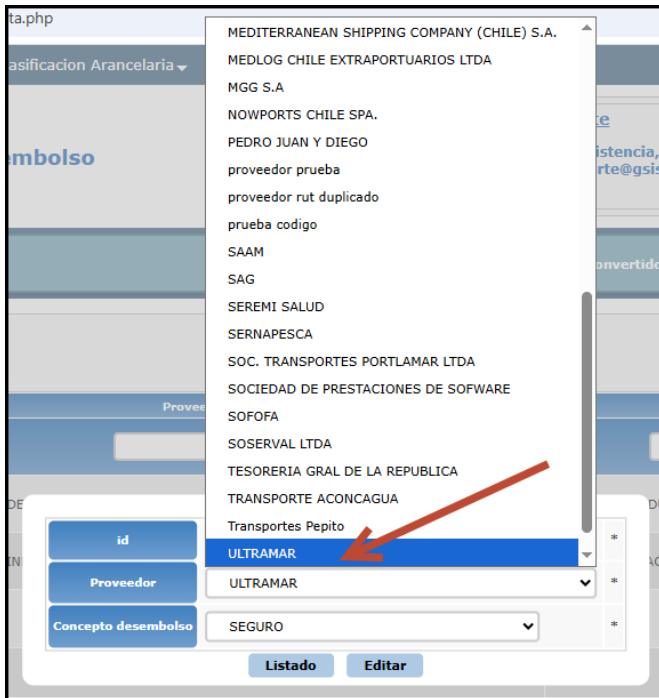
ta.php

asificacion Arancelaria

embolso

te

istencia,
rte@gsi

onvertid

Provee

MEDITERRANEAN SHIPPING COMPANY (CHILE) S.A.
MEDLOG CHILE EXTRAPORTUARIOS LTDA
MGG S.A
NOWPORTS CHILE SPA.
PEDRO JUAN Y DIEGO
proveedor prueba
proveedor rut duplicado
prueba codigo
SAAM
SAG
SEREMI SALUD
SERNAPESCA
SOC. TRANSPORTES PORTLAMAR LTDA
SOCIEDAD DE PRESTACIONES DE SOFWARE
SOFOFA
SOSERVAL LTDA
TESORERIA GRAL DE LA REPUBLICA
TRANSPORTE ACONCAGUA
Transportes Pepito
ULTRAMAR

| id | | * |
|---|---|---|
| Proveedor | ULTRAMAR | * |
| Concepto desembolso | SEGURO | * |

Listado Editar